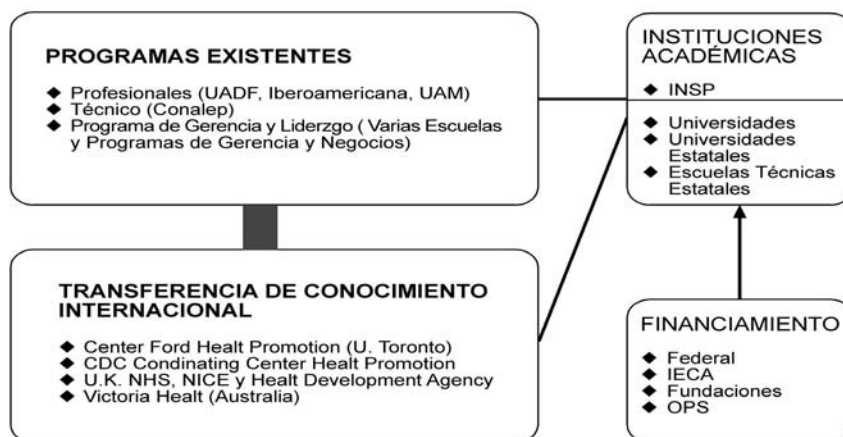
PROGRAMAS EXISTENTES

◆ Profesionales (UADF, Iberoamericana, UAM)
◆ Técnico (Conalep)
◆ Programa de Gerencia y Liderzgo ( Varias Escuelas y Programas de Gerencia y Negocios)

INSTITUCIONES ACADÉMICAS

◆ INSP

◆ Universidades
◆ Universidades Estatales
◆ Escuelas Técnicas Estatales

TRANSFERENCIA DE CONOCIMIENTO INTERNACIONAL

◆ Center Ford Healt Promotion (U. Toronto)
◆ CDC Condinating Center Healt Promotion
◆ U.K. NHS, NICE y Healt Development Agency
◆ Victoria Healt (Australia)

FINANCIAMIENTO

◆ Federal
◆ IECA
◆ Fundaciones
◆ OPS